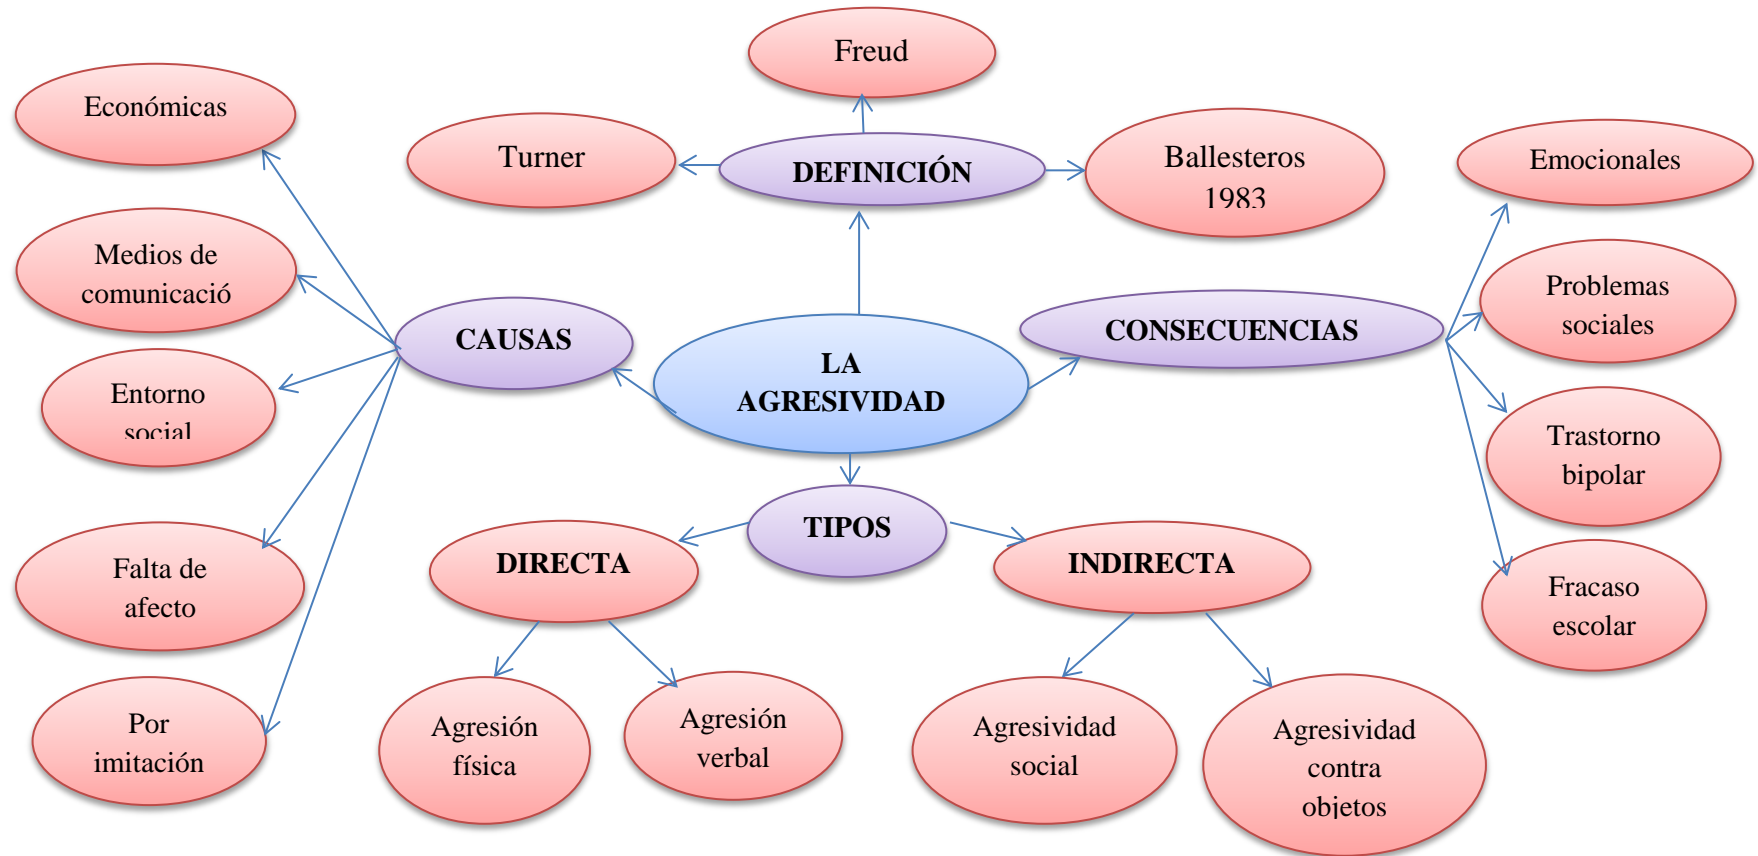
LA AGRESIVIDAD

DEFINICIÓN

Freud

Turner

Ballesteros 1983

CAUSAS

Económicas

Medios de comunicació

Entorno social

Falta de afecto

Por imitación

CONSECUENCIAS

Emocionales

Problemas sociales

Trastorno bipolar

Fracaso escolar

TIPOS

DIRECTA

Agresión física

Agresión verbal

INDIRECTA

Agresividad social

Agresividad contra objetos